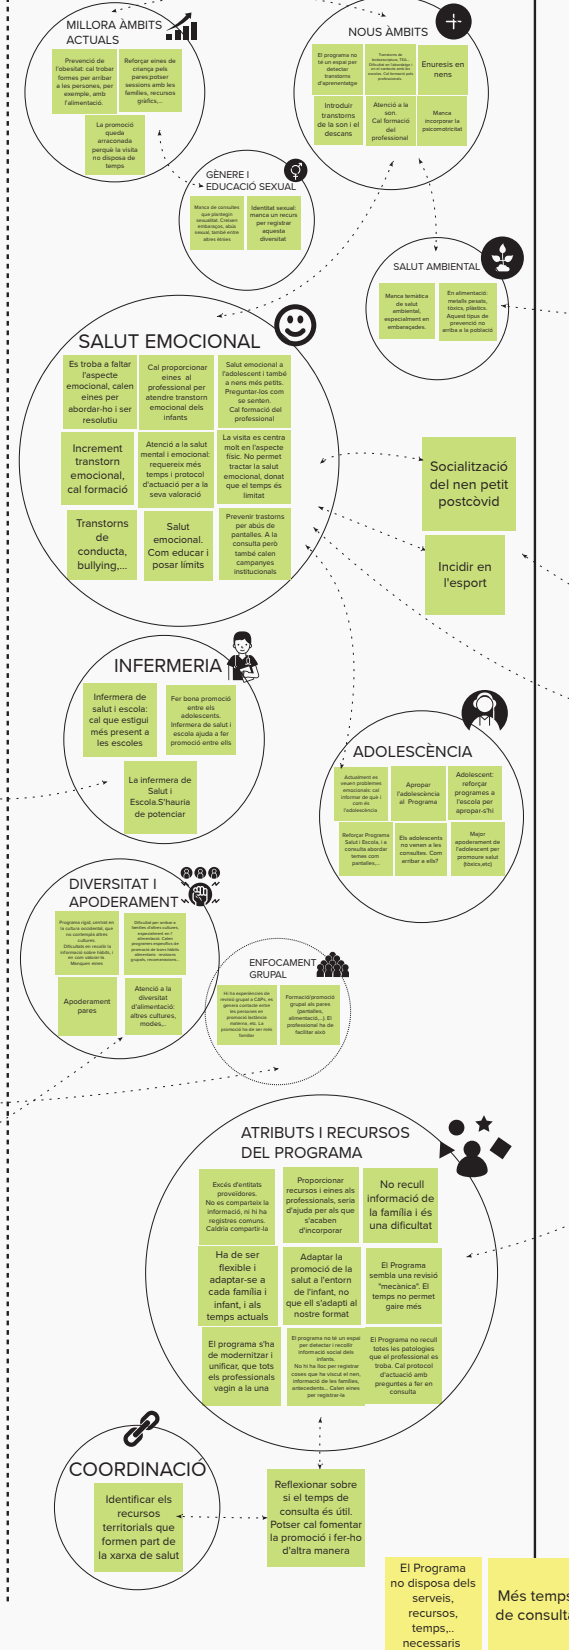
MILLORA ÀMBITS ACTUALS

Prevenció de l'obesitat: cal trobar formes per arribar a les persones, per exemple, amb l'alimentació.

Reforçar eines de criança pels pares:posar sessions amb les famílies, recursos gràfics,...

La promoció queda arraconada perquè la visita no disposa de temps

NOUS ÀMBITS

El programa no té un espai per detectar trastorns d'aprenentatge

Trastorns de lectoescriptura, TEA... Dificultat en l'abordatge i en el contacte amb els escoles. Cal formació pels professionals.

Enuresis en nens

Introduir trastorns de la son i el descans

Atenció a la son. Cal formació del professional

Manca incorporar la psicomotricitat

GÈNERE I EDUCACIÓ SEXUAL

Manca de consultes que plantegin sexualitat. Creixem embarassos, abús sexual, també entre altres àmbits

Identitat sexual: manca un recurs per registrar aquesta diversitat

SALUT AMBIENTAL

Manca temàtica de salut ambiental, especialment en embarassades.

En alimentació: metalls pesats, tòxics, plàstics. Aquest tipus de prevenció no arriba a la població

SALUT EMOCIONAL

Es troba a faltar l'aspecte emocional, calen eines per abordar-ho i ser resolutiu

Cal proporcionar eines al professional per atendre transtorn emocional dels infants

Salut emocional a l'adolescent i també a nens més petits. Preguntar-los com se senten. Cal formació del professional

Increment transtorn emocional, cal formació

Atenció a la salut mental i emocional: requereix més temps i protocol d'actuació per a la seva valoració

La visita es centra molt en l'aspecte físic. No permet tractar la salut emocional, donat que el temps és limitat

Transtorns de conducta, bullying,...

Salut emocional. Com educar i posar límits

Prevenir trastorns per abús de pantalles. A la consulta però també calen campanyes institucionals

Socialització del nen petit postcòvid

Incidir en l'esport

INFERMERIA

Infermera de salut i escola: cal que estigui més present a les escoles

Fer bona promoció entre els adolescents. Infermera de salut i escola ajuda a fer promoció entre ells

La infermera de Salut i Escola.S'hauria de potenciar

ADOLESCÈNCIA

Actualment es veuen problemes emocionals: cal informar de què i com és l'adolescència

Apropar l'adolescència al Programa

Adolescent: reforçar programes a l'escola per apropar-s'hi

Reforçar Programa Salut i Escola, i a consulta abordar temes com pantalles,...

Els adolescents no venen a les consultes. Com arribar a ells?

Major apoderament de l'adolescent per promoure salut (tòxics,etc)

DIVERSITAT I APODERAMENT

Programa rígid, centrat en la cultura occidental, que no contempla altres cultures. Dificultat en recollir la informació sobre hàbits, i en com valorar-la. Manquen eines

Dificultat per arribar a famílies d'altres cultures, especialment en l'alimentació. Calen programes específics de promoció de bons hàbits alimentaris: receptes, grupals, recomanacions...

Apoderament pares

Atenció a la diversitat d'alimentació: altres cultures, modes,...

ENFOCAMENT GRUPAL

Hi ha experiències de revisió grupal a CAPs, es genera contacte entre les persones en promoció lactància materna, etc. La promoció ha de ser més familiar

Formació/promoció grupal als pares (pantalles, alimentació,...). El professional ha de facilitar això

ATRIBUTS I RECURSOS DEL PROGRAMA

Excés d'entitats proveïdores. No es comparteix la informació, ni hi ha registres comuns. Caldria compartir-la

Proporcionar recursos i eines als professionals, seria d'ajuda per als que s'acaben d'incorporar

No recull informació de la família i és una dificultat

Ha de ser flexible i adaptar-se a cada família i infant, i als temps actuals

Adaptar la promoció de la salut a l'entorn de l'infant, no que ell s'adapti al nostre format

El Programa sembla una revisió "mecànica". El temps no permet gaire més

El programa s'ha de modernitzar i unificar, que tots els professionals vagin a la una

El programa no té un espai per detectar i recollir informació social dels infants. No hi ha lloc per registrar coses que ha viscut el nen, informació de les famílies, antecedents... Calen eines per registrar-la

El Programa no recull totes les patologies què el professional es troba. Cal protocol d'actuació amb preguntes a fer en consulta

COORDINACIÓ

Identificar els recursos territorials que formen part de la xarxa de salut

Reflexionar sobre si el temps de consulta és útil. Potser cal fomentar la promoció i fer-ho d'altra manera

El Programa no disposa dels serveis, recursos, temps,.. necessaris

Més temps de consulta